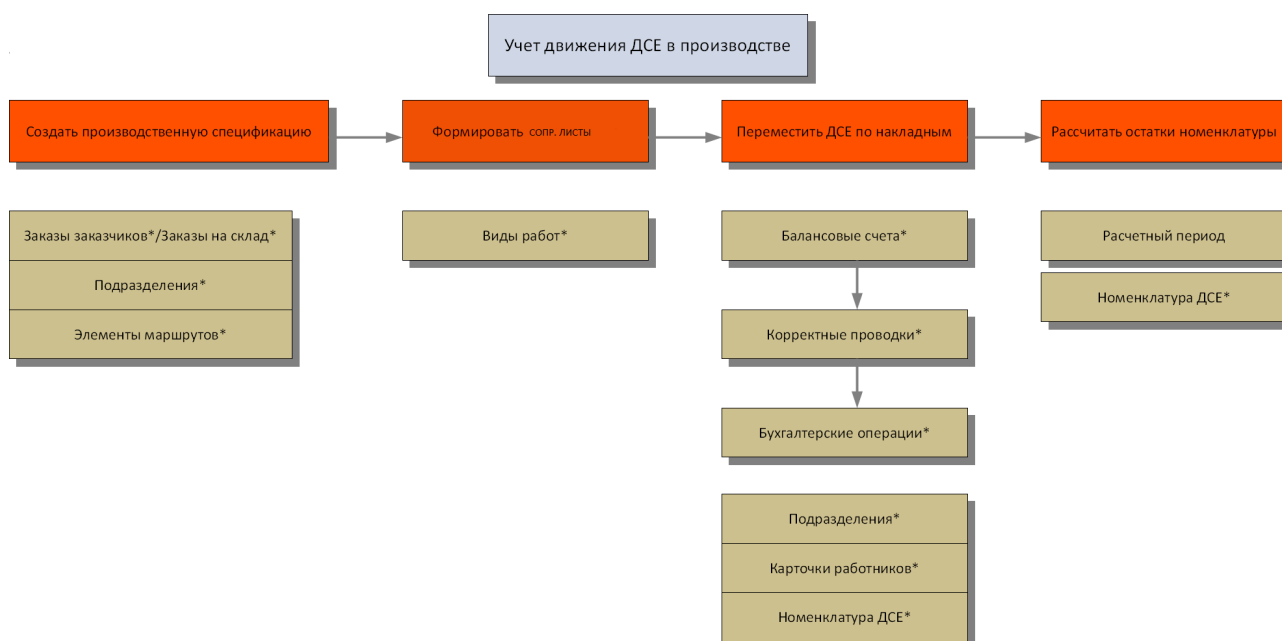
Учет движения ДСЕ в производстве

Создать производственную спецификацию

Формировать сопр. листы

Переместить ДСЕ по накладным

Рассчитать остатки номенклатуры

Заказы заказчиков*/Заказы на склад*

Подразделения*

Элементы маршрутов*

Виды работ*

Балансовые счета*

Корректные проводки*

Бухгалтерские операции*

Подразделения*

Карточки работников*

Номенклатура ДСЕ*

Расчетный период

Номенклатура ДСЕ*